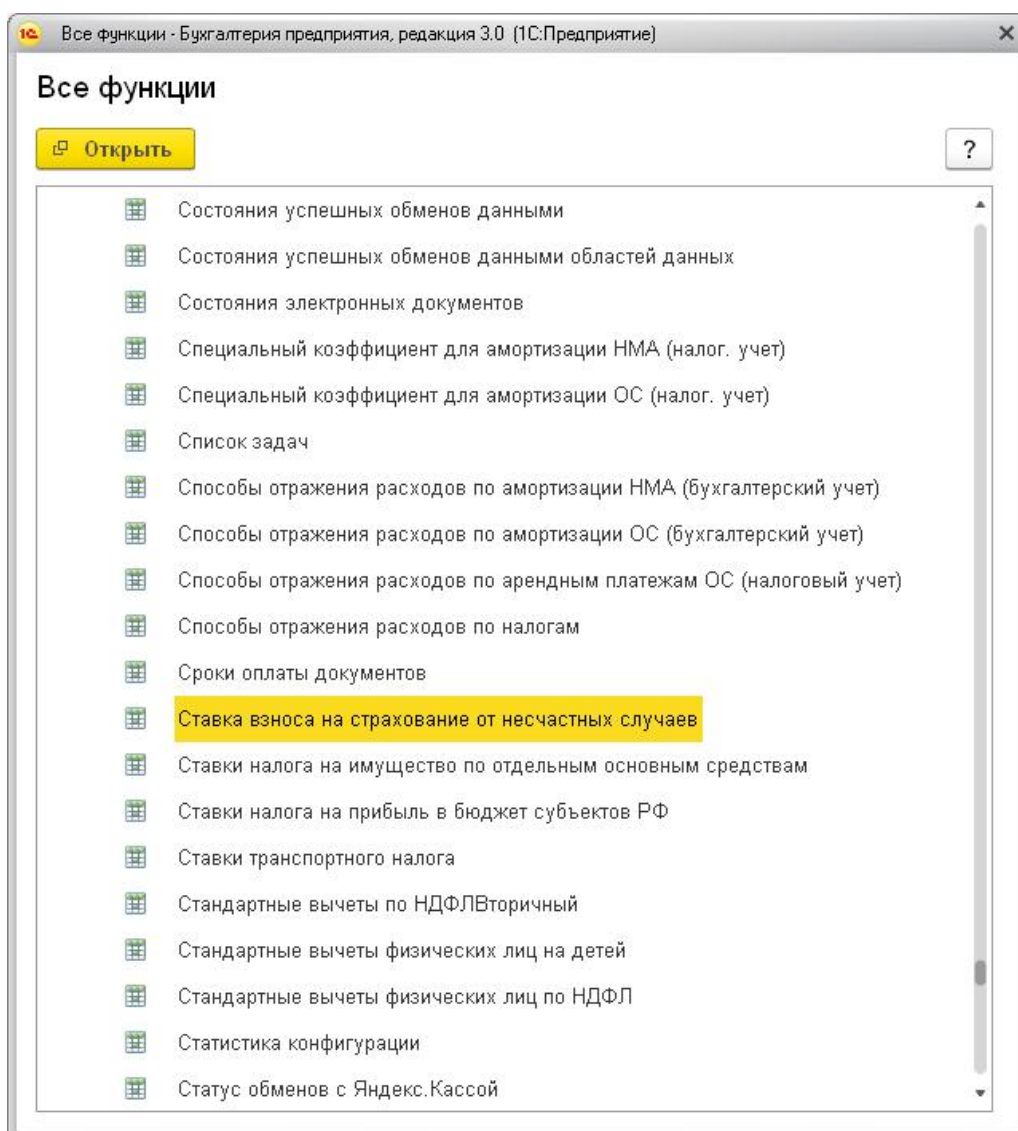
1С Все функции - Бухгалтерия предприятия, редакция 3.0 (1С:Предприятие) ×

Все функции

Открыть

?

Состояния успешных обменов данными

Состояния успешных обменов данными областей данных

Состояния электронных документов

Специальный коэффициент для амортизации НМА (налог. учет)

Специальный коэффициент для амортизации ОС (налог. учет)

Список задач

Способы отражения расходов по амортизации НМА (бухгалтерский учет)

Способы отражения расходов по амортизации ОС (бухгалтерский учет)

Способы отражения расходов по арендным платежам ОС (налоговый учет)

Способы отражения расходов по налогам

Сроки оплаты документов

Ставка взноса на страхование от несчастных случаев

Ставки налога на имущество по отдельным основным средствам

Ставки налога на прибыль в бюджет субъектов РФ

Ставки транспортного налога

Стандартные вычеты по НДФЛВторичный

Стандартные вычеты физических лиц на детей

Стандартные вычеты физических лиц по НДФЛ

Статистика конфигурации

Статус обменов с Яндекс.Кассой